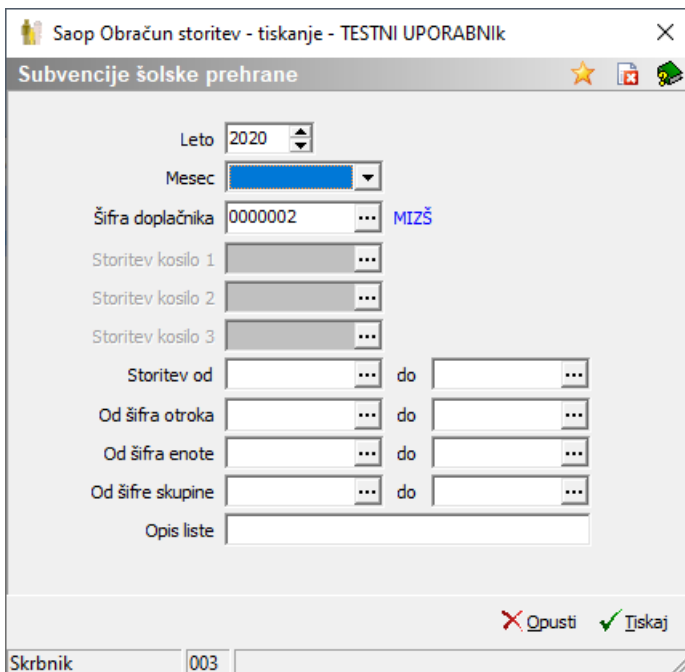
Saop Obračun storitev - tiskanje - TESTNI UPORABNIk
Subvencije šolske prehrane
Leto 2020
Mesec
Šifra doplačnika 0000002 ... MIZŠ
Storitev kosilo 1 ...
Storitev kosilo 2 ...
Storitev kosilo 3 ...
Storitev od ... do ...
Od šifra otroka ... do ...
Od šifra enote ... do ...
Od šifre skupine ... do ...
Opis liste
Opusti Tiskaj
Skrbnik 003